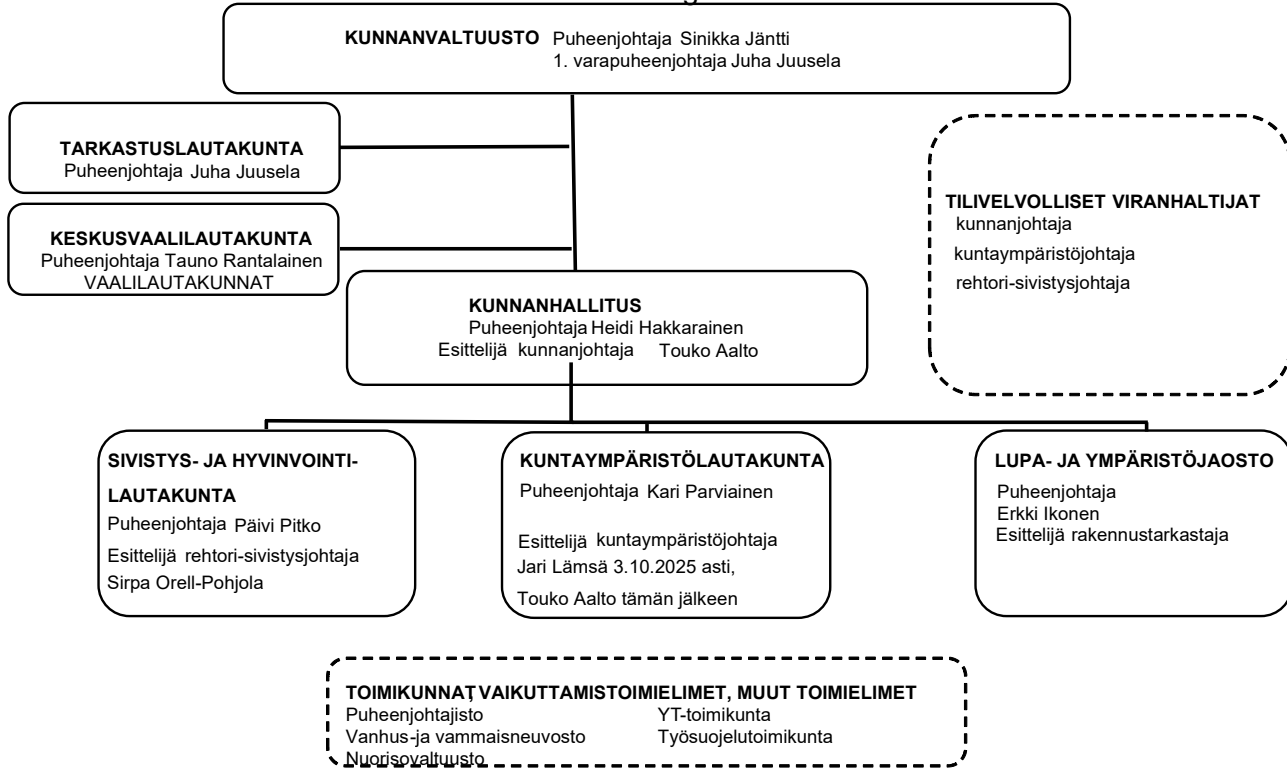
KUNNANVALTUUSTO Puheenjohtaja Sinikka Jäntti
1. varapuheenjohtaja Juha Juusela

TARKASTUSLAUTAKUNTA
Puheenjohtaja Juha Juusela

KESKUSVAALILAUTAKUNTA
Puheenjohtaja Tauno Rantalainen
VAALILAUTAKUNNAT

TILIVELVOLLISET VIRANHALTIJAT
kunnanjohtaja
kuntaympäristöjohtaja
rehtori-sivistysjohtaja

KUNNANHALLITUS
Puheenjohtaja Heidi Hakkarainen
Esittelijä kunnanjohtaja Touko Aalto

SIVISTYS- JA HYVINVOINTI-LAUTAKUNTA
Puheenjohtaja Päivi Pitko
Esittelijä rehtori-sivistysjohtaja
Sirpa Orell-Pohjola

KUNTAYMPÄRISTÖLAUTAKUNTA
Puheenjohtaja Kari Parviainen
Esittelijä kuntaympäristöjohtaja
Jari Lämsä 3.10.2025 asti,
Touko Aalto tämän jälkeen

LUPA- JA YMPÄRISTÖJAOSTO
Puheenjohtaja
Erkki Ikonen
Esittelijä rakennustarkastaja

TOIMIKUNNAT, VAIKUTTAMISTOIMIELIMET, MUUT TOIMIELIMET
Puheenjohtajisto
Vanhus-ja vammaisneuvosto
Nuorisovaltuusto
YT-toimikunta
Työsuojelutoimikunta